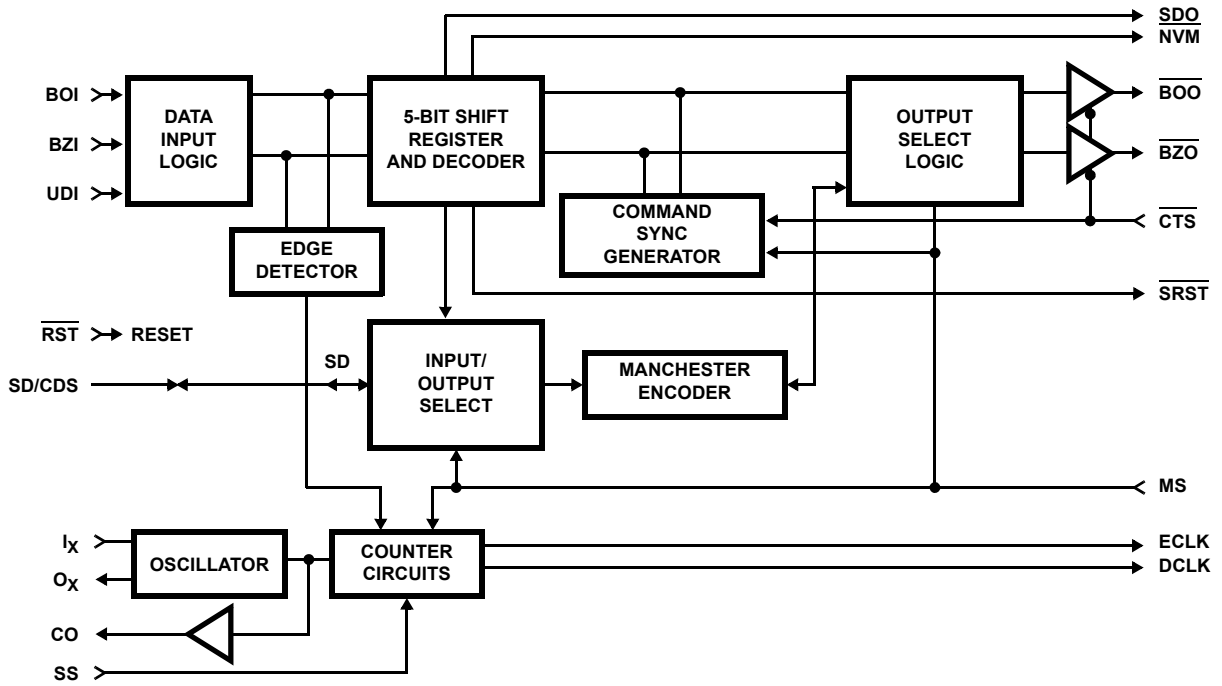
SDO
NVM
BOI
BZI
UDI
DATA INPUT LOGIC
5-BIT SHIFT REGISTER AND DECODER
OUTPUT SELECT LOGIC
$\overline{BOO}$
$\overline{BZO}$
COMMAND SYNC GENERATOR
$\overline{CTS}$
EDGE DETECTOR
$\overline{SRST}$
$\overline{RST}$ RESET
SD
SD/CDS
INPUT/ OUTPUT SELECT
MANCHESTER ENCODER
MS
$I_X$
$O_X$
OSCILLATOR
COUNTER CIRCUITS
ECLK
DCLK
CO
SS